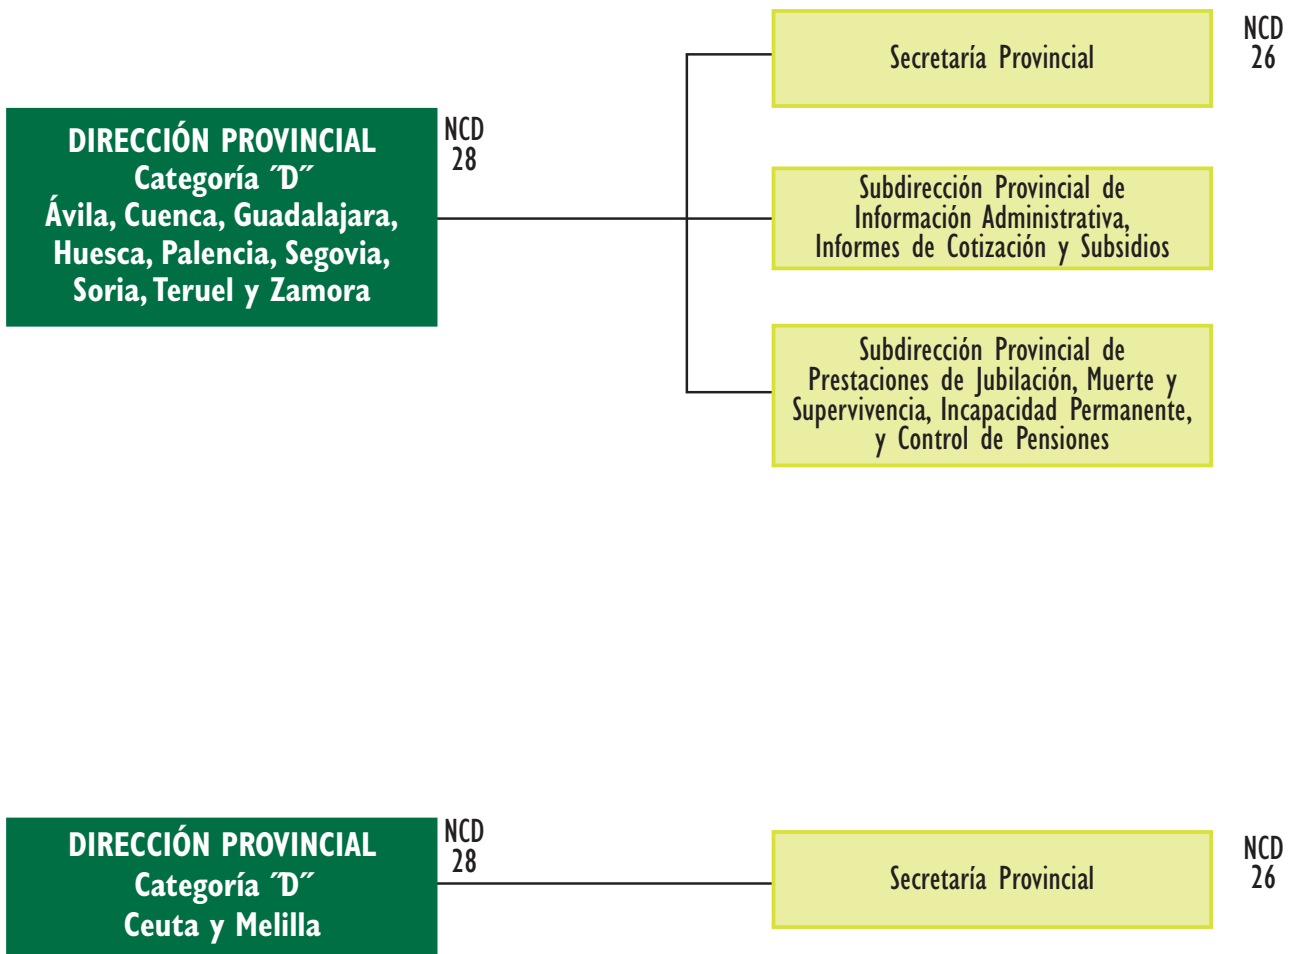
DIRECCIÓN PROVINCIAL
Categoría ´D´
Ávila, Cuenca, Guadalajara, Huesca, Palencia, Segovia, Soria, Teruel y Zamora

NCD
28

Secretaría Provincial

NCD
26

Subdirección Provincial de Información Administrativa, Informes de Cotización y Subsidios

Subdirección Provincial de Prestaciones de Jubilación, Muerte y Supervivencia, Incapacidad Permanente, y Control de Pensiones

DIRECCIÓN PROVINCIAL
Categoría ´D´
Ceuta y Melilla

NCD
28

Secretaría Provincial

NCD
26